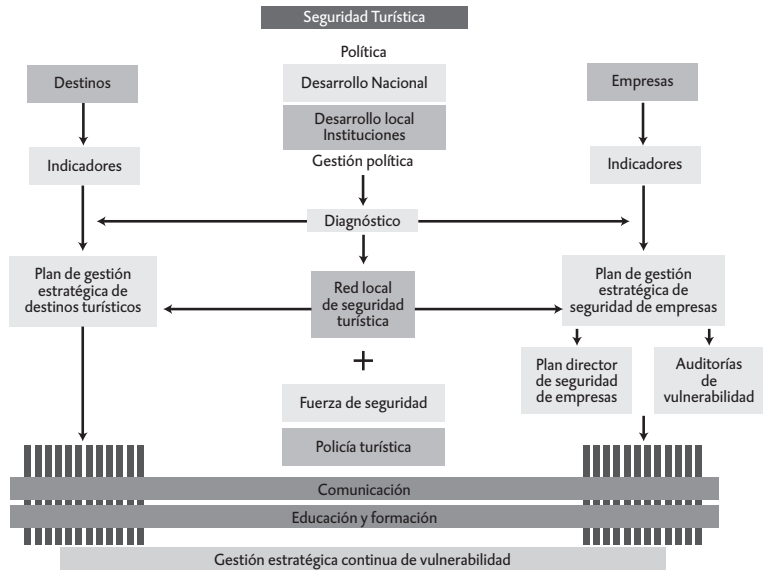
Seguridad Turística

Política

Desarrollo Nacional

Desarrollo local Instituciones

Gestión política

Destinos

Indicadores

Empresas

Indicadores

Diagnóstico

Plan de gestión estratégica de destinos turísticos

Red local de seguridad turística

Plan de gestión estratégica de seguridad de empresas

Plan director de seguridad de empresas

Auditorías de vulnerabilidad

+

Fuerza de seguridad

Policía turística

Comunicación

Educación y formación

Gestión estratégica continua de vulnerabilidad